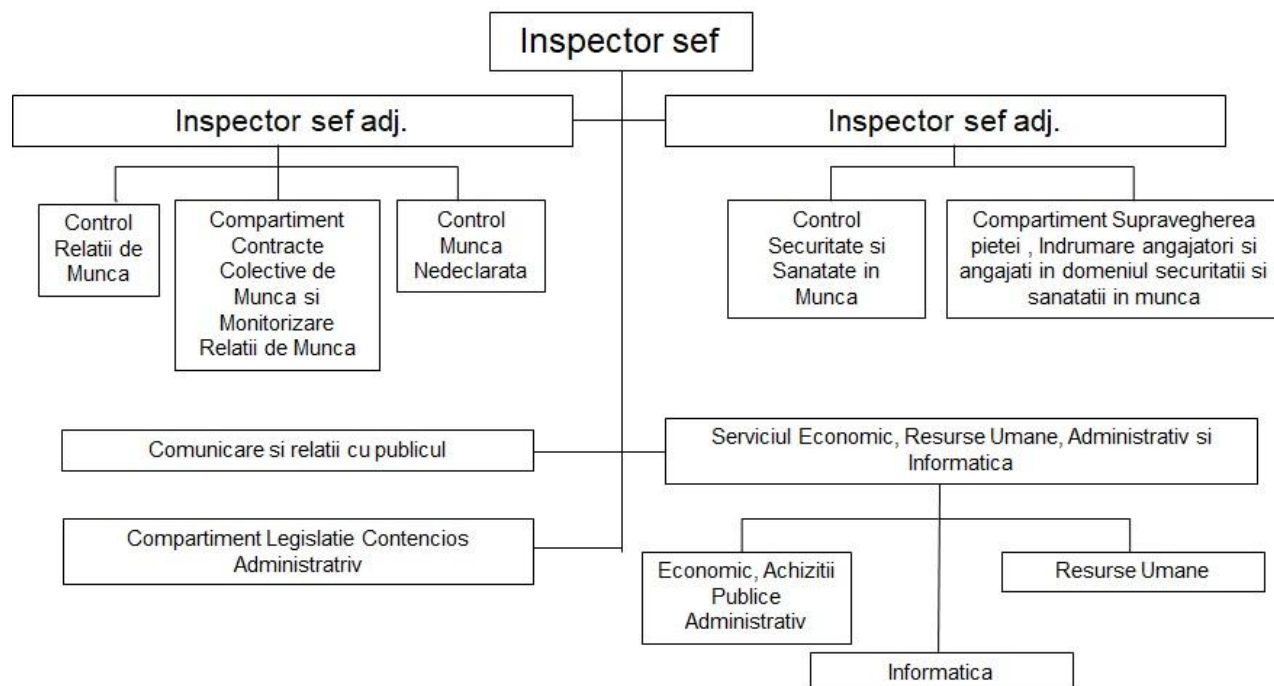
Inspector sef

Inspector sef adj.

Inspector sef adj.

Control Relatii de Munca

Compartiment Contracte Colective de Munca si Monitorizare Relatii de Munca

Control Munca Nedeclarata

Control Securitate si Sanatate in Munca

Compartiment Supravegherea pietei , Indrumare angajatori si angajati in domeniul securitatii si sanatatii in munca

Comunicare si relatii cu publicul

Serviciul Economic, Resurse Umane, Administrativ si Informatica

Compartiment Legislatie Contencios Administrativ

Economic, Achizitii Publice Administrativ

Resurse Umane

Informatica